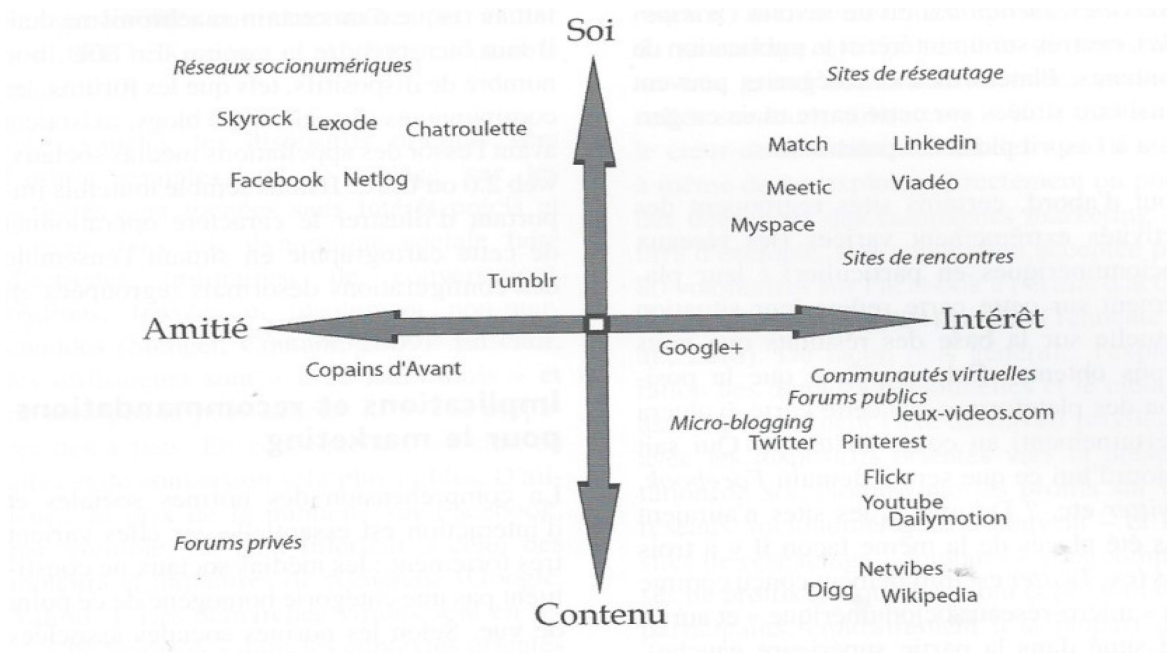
Soi

Réseaux socionumériques

Skyrock Lexode Chatroulette

Facebook Netlog

Sites de réseautage

Match Linkedin

Meetic Viadéo

Myspace

Sites de rencontres

Tumblr

Amitié

Intérêt

Google+

Copains d'Avant

Communautés virtuelles

Forums publics

Jeux-videos.com

Micro-blogging

Twitter Pinterest

Flickr

Youtube

Dailymotion

Forums privés

Netvibes

Digg

Wikipedia

Contenu